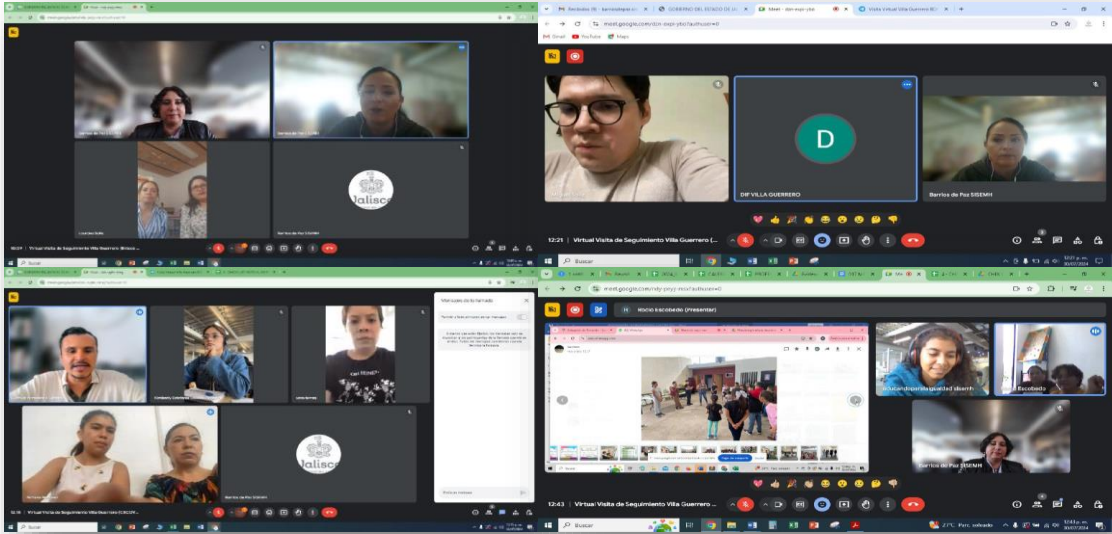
Jalisco

Barrios de Paz SISEMH

Virtual Visita de Seguimiento Villa Guerrero Bimes

meet.google.com/dzn-sxpi-ytx?authuser=0

Gmail YouTube Maps

D

DIF VILLA GUERRERO

Barrios de Paz SISEMH

12:21 | Virtual Visita de Seguimiento Villa Guerrero (...

Buscar

Mensajes de la llamada

Jalisco

Barrios de Paz SISEMH

Virtual Visita de Seguimiento Villa Guerrero

Buscar

meet.google.com/ndy-pxyz-mix?authuser=0

Rocío Escobedo (Presentar)

Rocío Escobedo

Barrios de Paz SISEMH

12:43 | Virtual Visita de Seguimiento Villa Guerrero ...

Buscar

27°C Parc. soleado